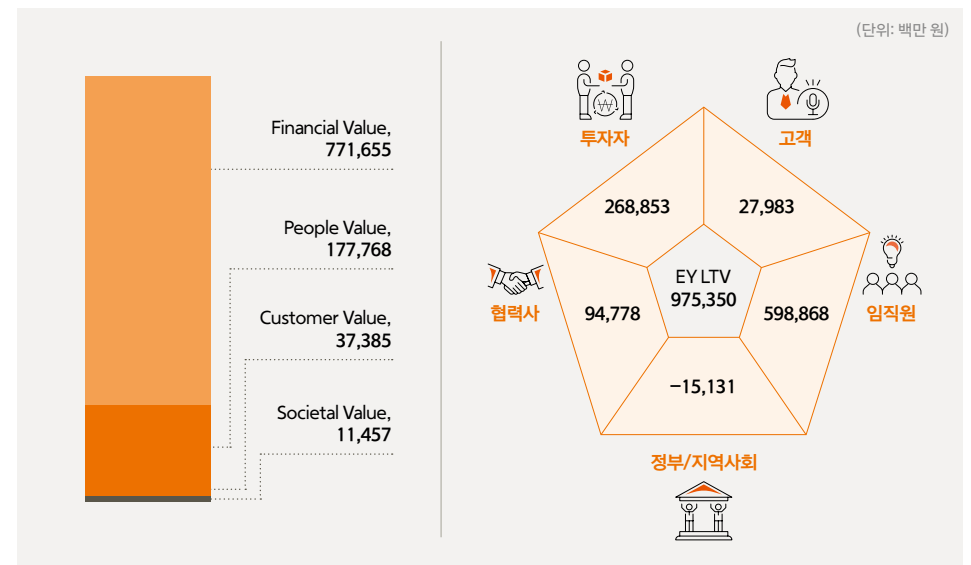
(단위: 백만 원)

Financial Value, 771,655

People Value, 177,768

Customer Value, 37,385

Societal Value, 11,457

투자자

고객

268,853

27,983

협력사

94,778

EY LTV 975,350

598,868

임직원

−15,131

정부/지역사회